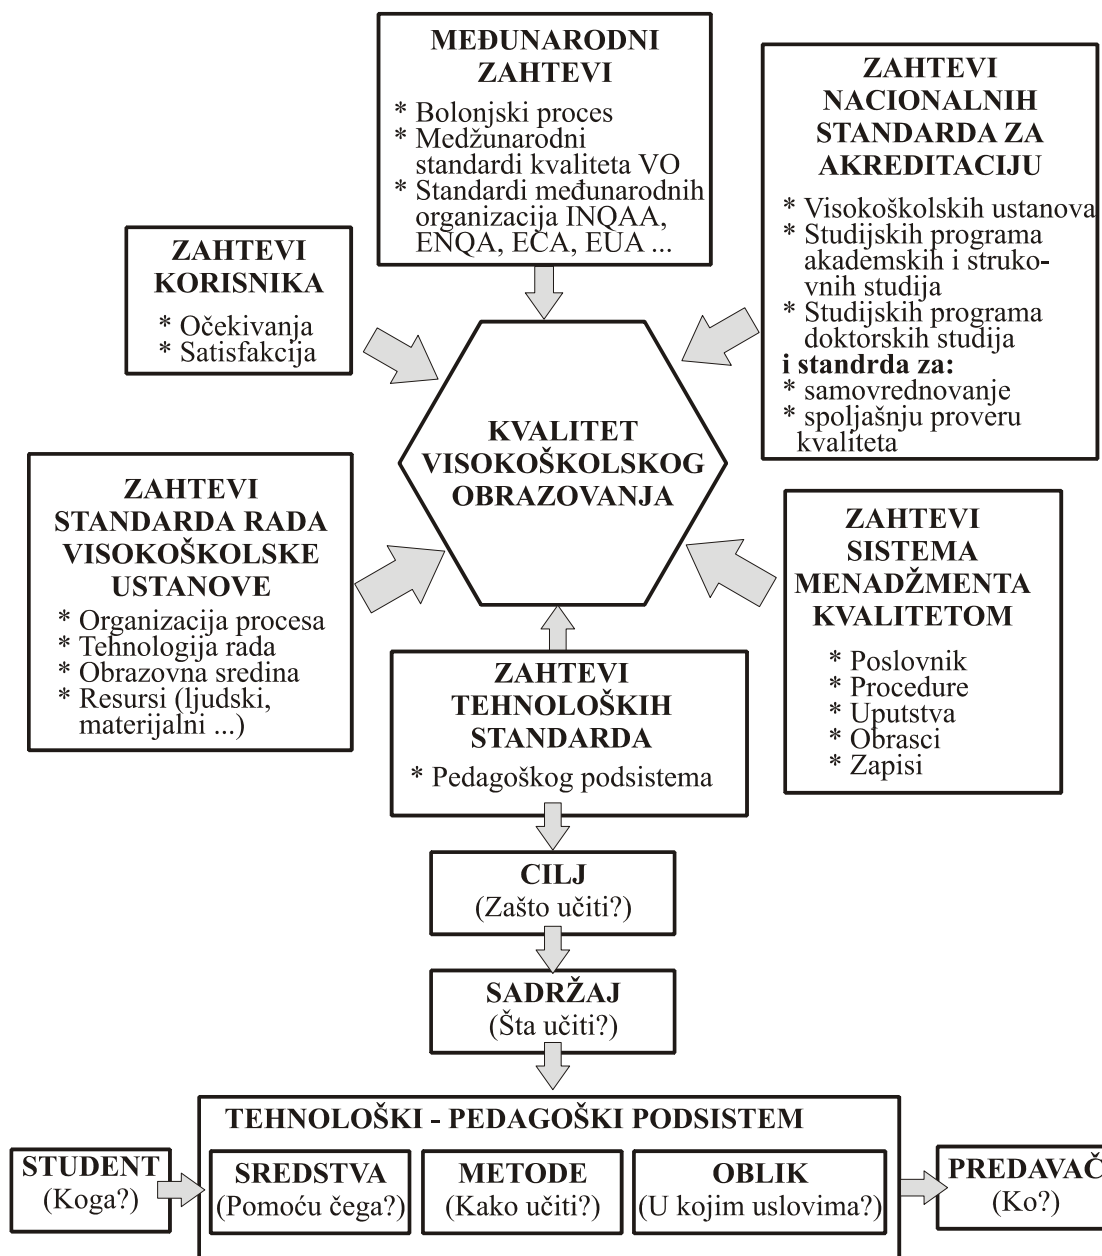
MEĐUNARODNI ZAHTEVI
* Bolonjski proces
* Medžunarodni standardi kvaliteta VO
* Standardi međunarodnih organizacija INQAA, ENQA, ECA, EUA ...

ZAHTEVI NACIONALNIH STANDARDA ZA AKREDITACIJU
* Visokoškolskih ustanova
* Studijskih programa akademskih i strukovnih studija
* Studijskih programa doktorskih studija
i standrda za:
* samovrednovanje
* spoljašnju proveru kvaliteta

ZAHTEVI KORISNIKA
* Očekivanja
* Satisfakcija

KVALITET VISOKOŠKOLSKOG OBRAZOVANJA

ZAHTEVI STANDARDA RADA VISOKOŠKOLSKE USTANOVE
* Organizacija procesa
* Tehnologija rada
* Obrazovna sredina
* Resursi (ljudski, materijalni ...)

ZAHTEVI SISTEMA MENADŽMENTA KVALITETOM
* Poslovnik
* Procedure
* Uputstva
* Obrasci
* Zapisi

ZAHTEVI TEHNOLOŠKIH STANDARDA
* Pedagoškog podsistema

CILJ
(Zašto učiti?)

SADRŽAJ
(Šta učiti?)

TEHNOLOŠKI - PEDAGOŠKI PODSISTEM

STUDENT
(Koga?)

SREDSTVA
(Pomoću čega?)

METODE
(Kako učiti?)

OBLIK
(U kojim uslovima?)

PREDAVAČ
(Ko?)